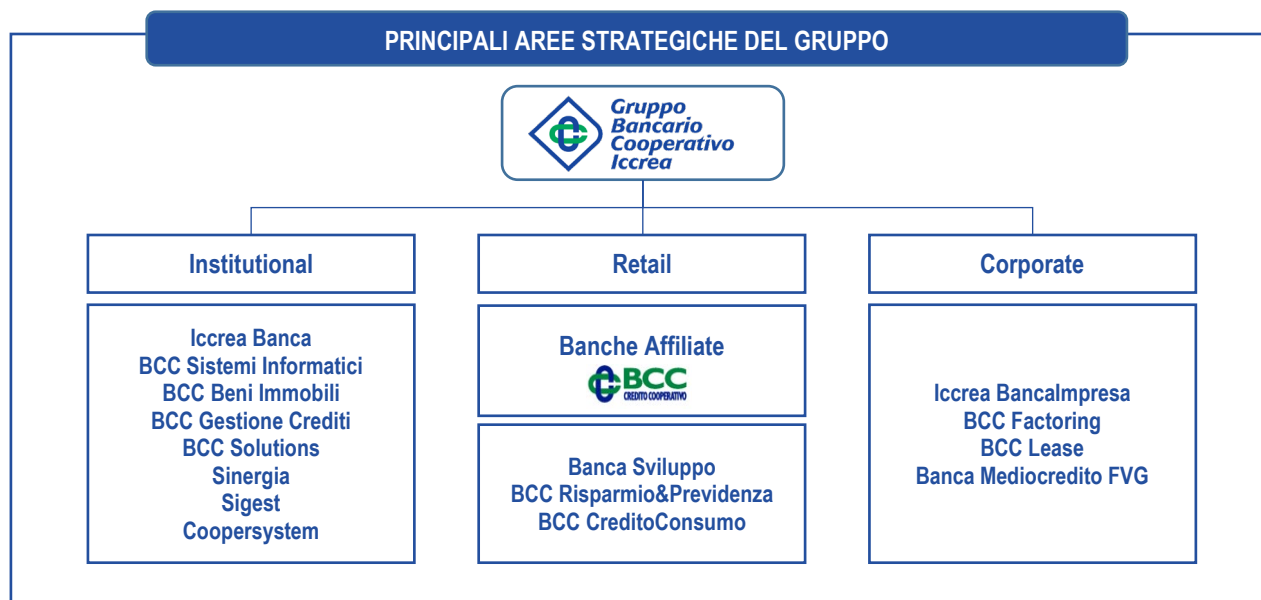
PRINCIPALI AREE STRATEGICHE DEL GRUPPO

Gruppo Bancario Cooperativo Iccrea

Institutional

Retail

Corporate

Iccrea Banca
BCC Sistemi Informatici
BCC Beni Immobili
BCC Gestione Crediti
BCC Solutions
Sinergia
Sigest
Coopersystem

Banche Affiliate
BCC CREDITO COOPERATIVO

Banca Sviluppo
BCC Risparmio&Previdenza
BCC CreditoConsumo

Iccrea BancaImpresa
BCC Factoring
BCC Lease
Banca Mediocredito FVG